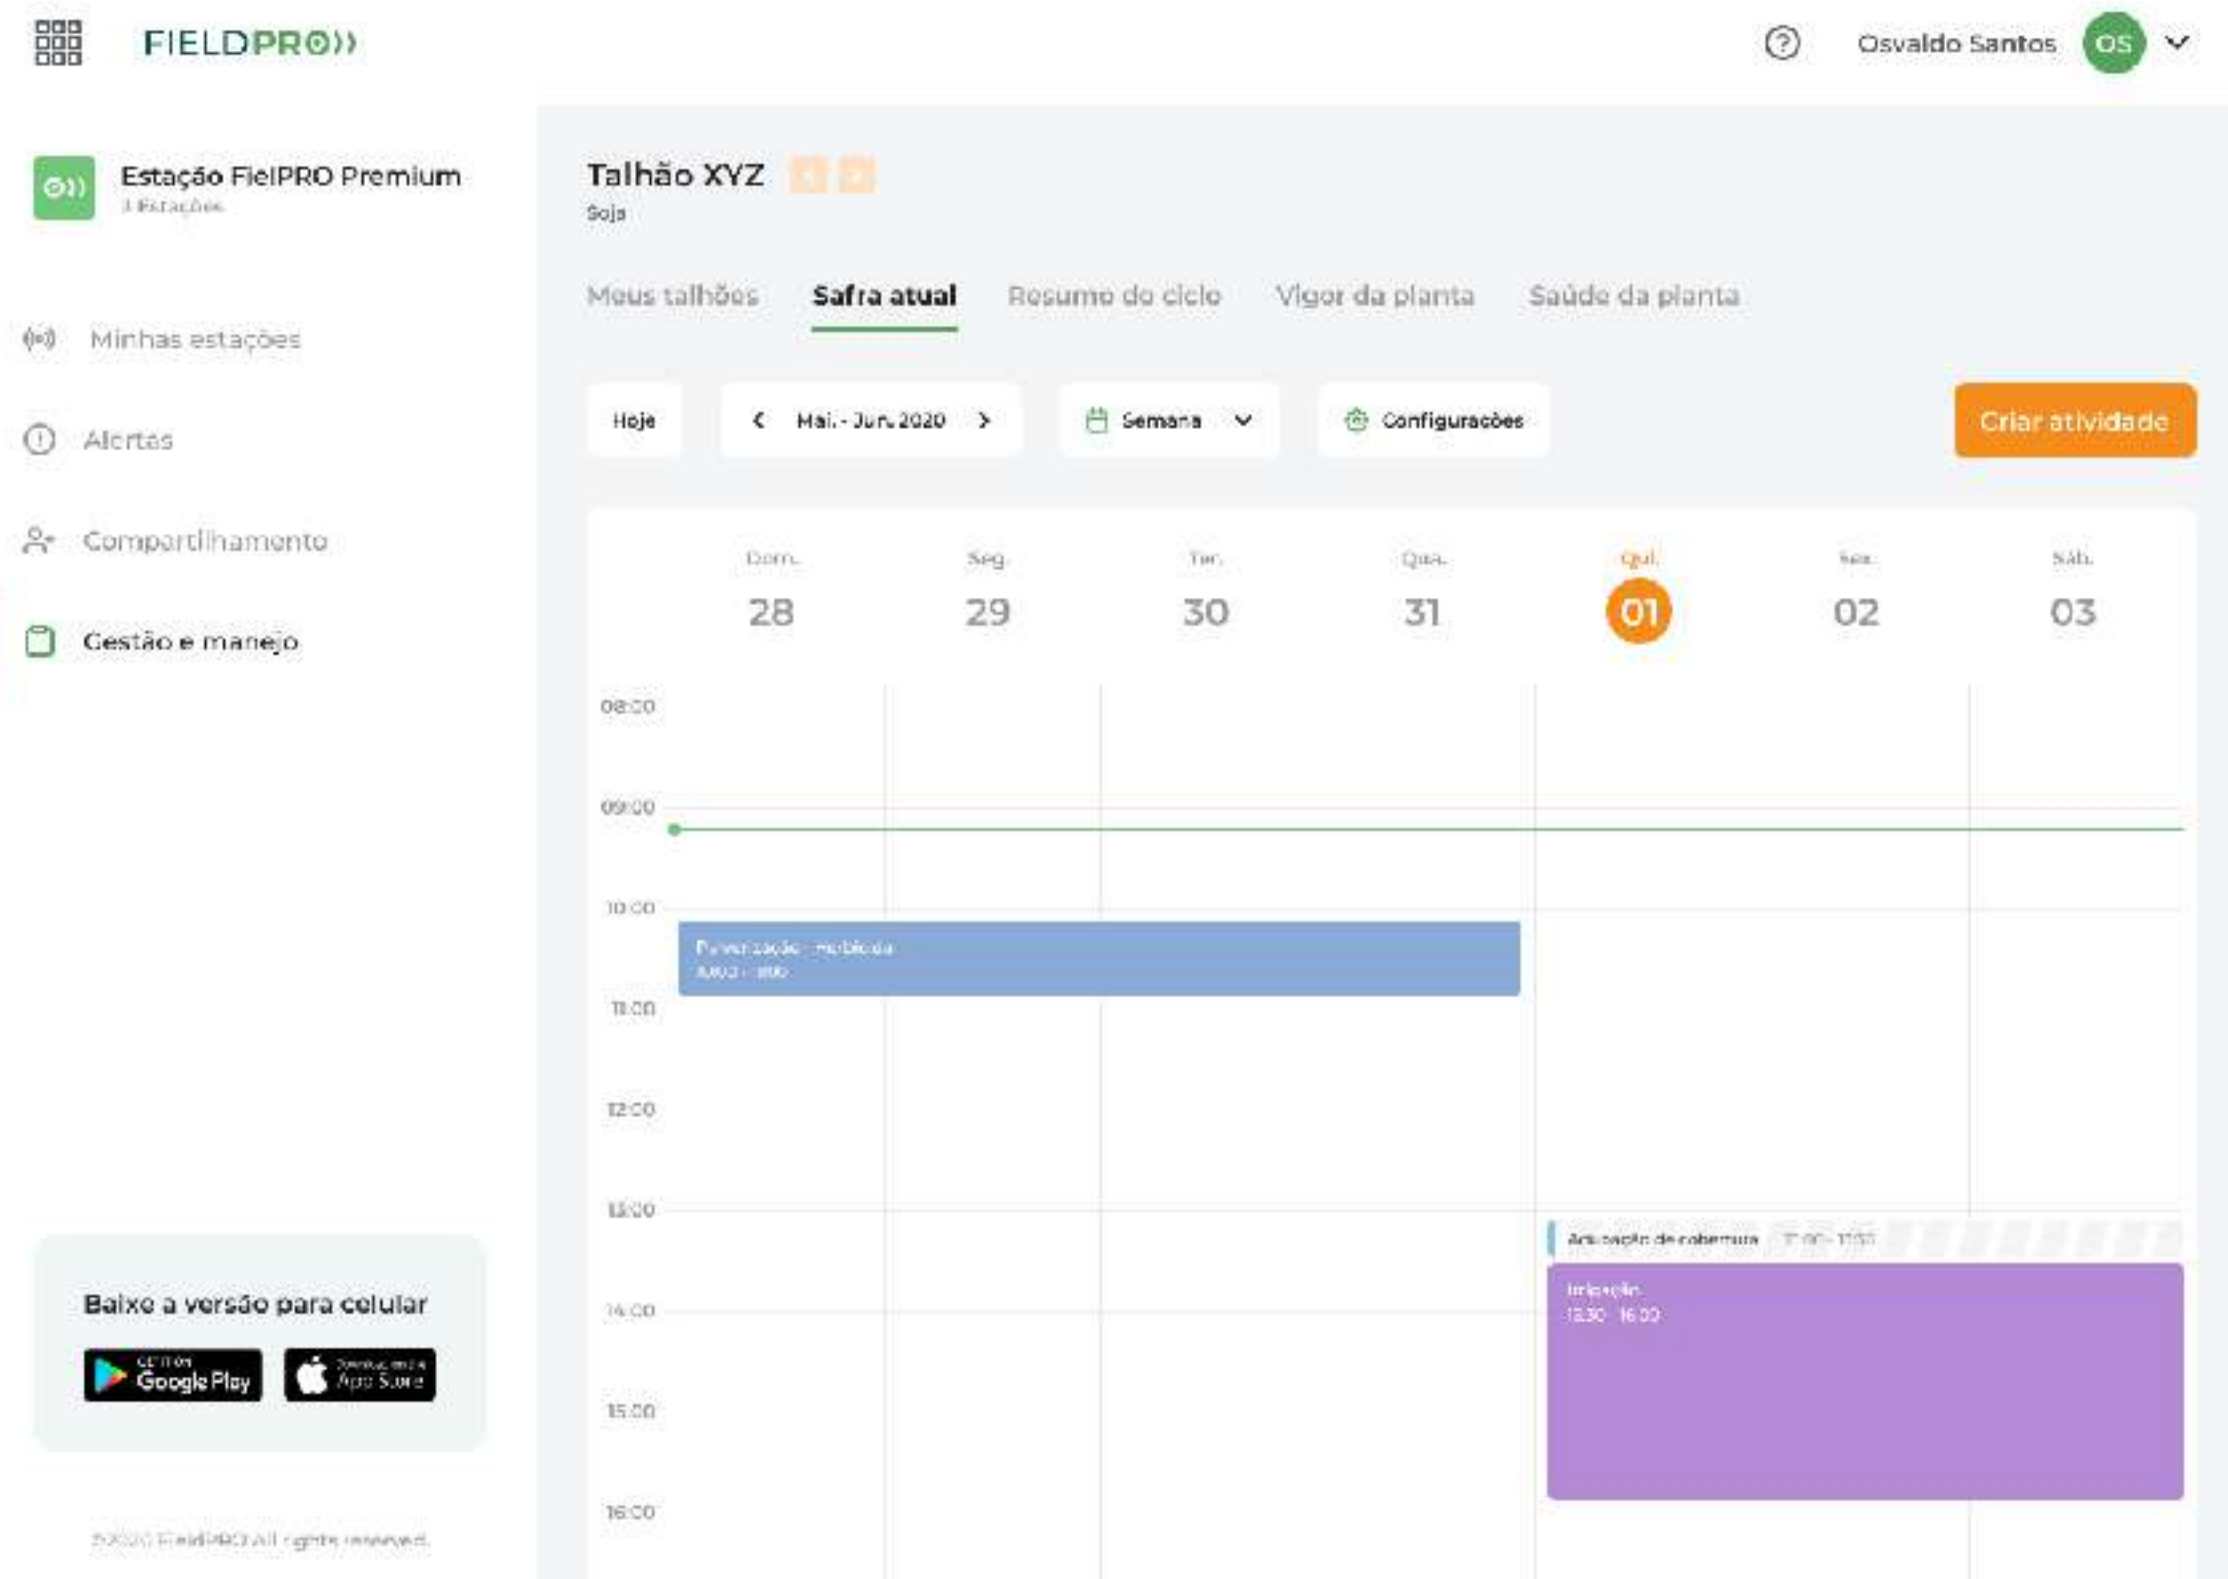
FIELDPRO

Osvaldo Santos OS

Estação FielPRO Premium
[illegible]

Minhas estações

Alertas

Compartilhamento

Gestão e manejo

Baixe a versão para celular

GET IT ON Google Play

Download on the App Store

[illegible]

Talhão XYZ
Soja

Meus talhões Safra atual Resumo do ciclo Vigor da planta Saúde da planta

Hoje

Mai. - Jun. 2020

Semana

Configurações

Criar atividade

| | Dom. 28 | Seg. 29 | Ter. 30 | Qua. 31 | Qui. 01 | Sex. 02 | Sáb. 03 |
|---|---|---|---|---|---|---|---|

08:00
09:00
10:00
Pulverização - Herbicida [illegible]
11:00
12:00
13:00
Adubação de cobertura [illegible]
14:00
Irrigação 13:30 - 16:00
15:00
16:00